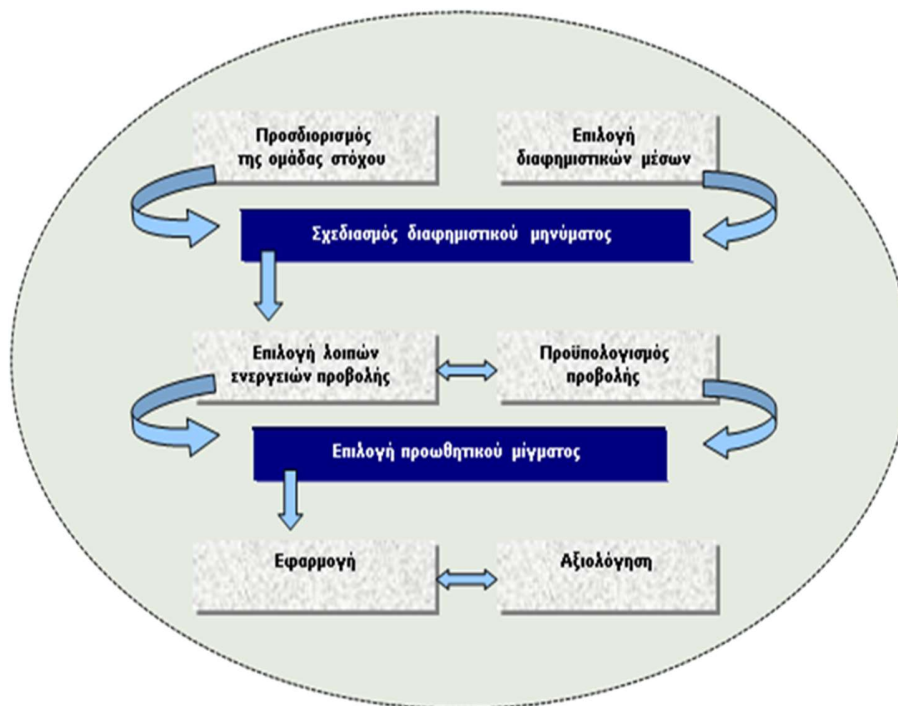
Προσδιορισμός της ομάδας στόχου

Επιλογή διαφημιστικών μέσων

Σχεδιασμός διαφημιστικού μηνύματος

Επιλογή λοιπών ενεργειών προβολής

Προϋπολογισμός προβολής

Επιλογή προωθητικού μίγματος

Εφαρμογή

Αξιολόγηση